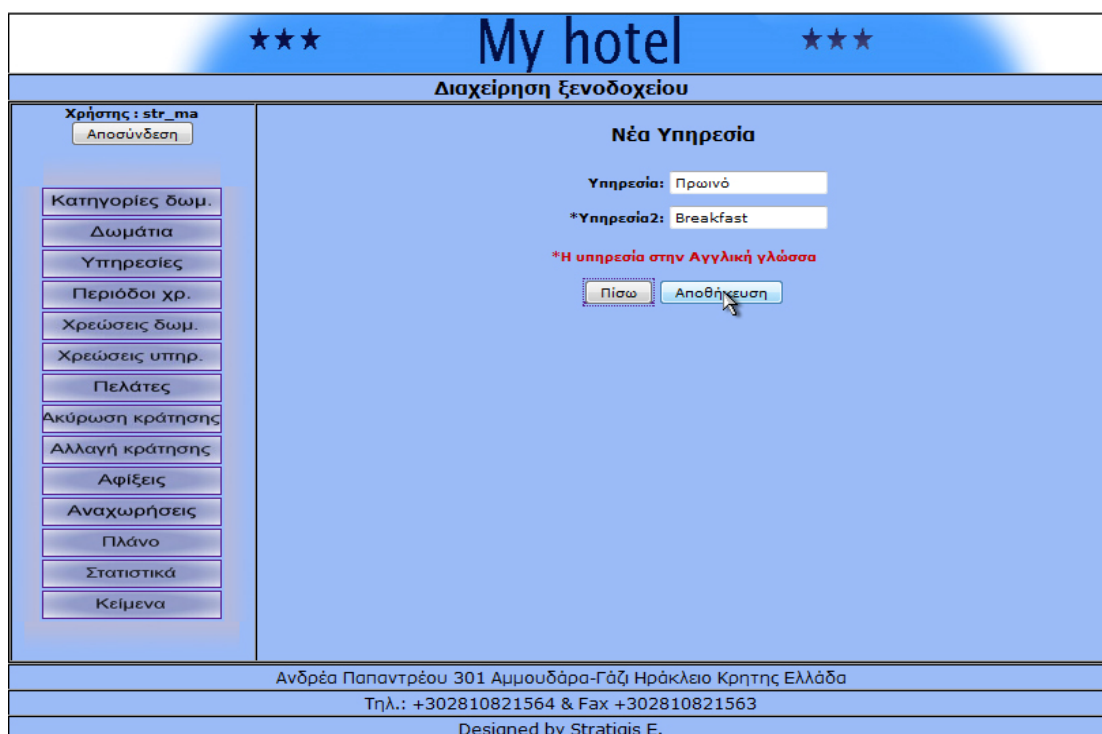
★★★ My hotel ★★★

Διαχείρηση ξενοδοχείου

Χρήστης : str_ma
Αποσύνδεση

Κατηγορίες δωμ.
Δωμάτια
Υπηρεσίες
Περιόδοι χρ.
Χρεώσεις δωμ.
Χρεώσεις υπηρ.
Πελάτες
Ακύρωση κράτησης
Αλλαγή κράτησης
Αφίξεις
Αναχωρήσεις
Πλάνο
Στατιστικά
Κειμενα

Νέα Υπηρεσία

Υπηρεσία: Πρωινό
*Υπηρεσία2: Breakfast

*Η υπηρεσία στην Αγγλική γλώσσα

Πίσω
Αποθήκευση

Ανδρέα Παπαντρέου 301 Αμμουδάρα-Γάζι Ηράκλειο Κρητης Ελλάδα
Τηλ.: +302810821564 & Fax +302810821563
Designed by Stratigis E.